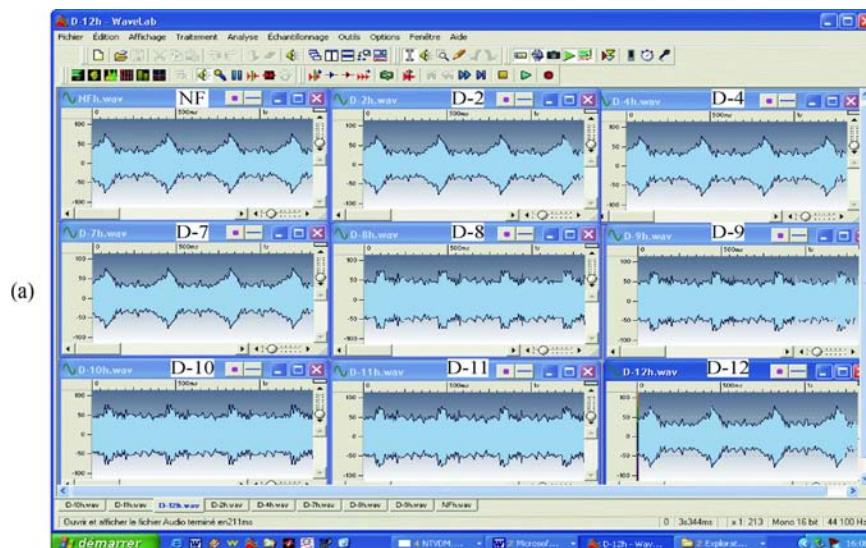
(a)

D-12h - WaveLab

Fichier Édition Affichage Traitement Analyse Échantillonnage Outils Options Fenêtre Aide

NFh.wav NF
0 500ms 1s
100 50 0 -50 -100

D-2h.wav D-2
0 500ms 1s
100 50 0 -50 -100

D-4h.wav D-4
0 500ms 1s
100 50 0 -50 -100

D-7h.wav D-7
0 500ms 1s
100 50 0 -50 -100

D-8h.wav D-8
0 500ms 1s
100 50 0 -50 -100

D-9h.wav D-9
0 500ms 1s
100 50 0 -50 -100

D-10h.wav D-10
100 50 0 -50 -100

D-11h.wav D-11
100 50 0 -50 -100

D-12h.wav D-12
100 50 0 -50 -100

D-10h.wav D-11h.wav D-12h.wav D-2h.wav D-4h.wav D-7h.wav D-8h.wav D-9h.wav NFh.wav

Ouvrir et afficher le fichier Audio terminé en 211ms

0 3s344ms x1:213 Mono 16 bit 44 100 Hz

démarrer 4 NTVDM 2 Microsof... D-12h - Wav... 2 Explorat... 16:0